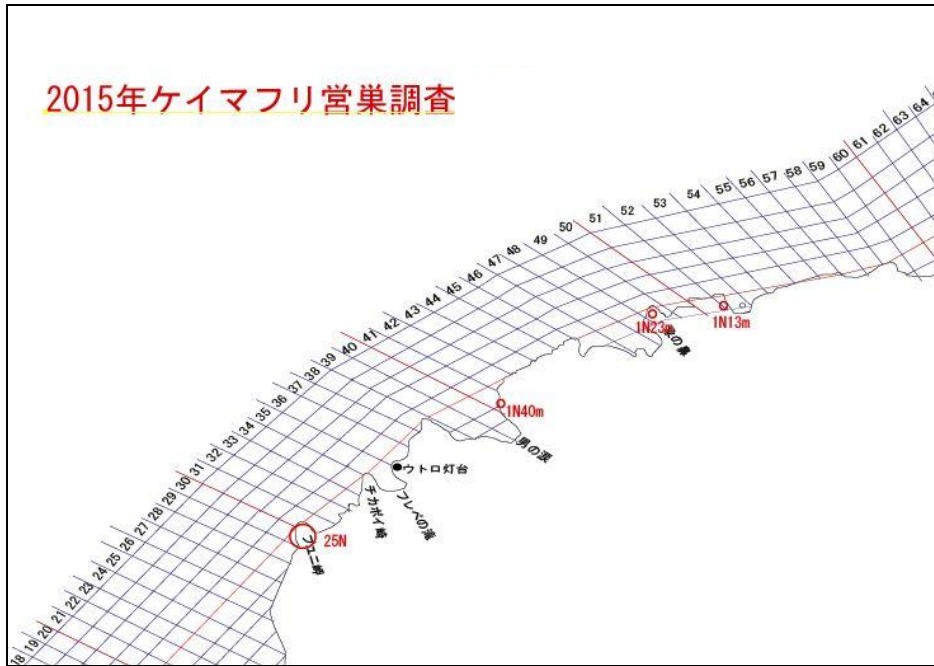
2015年ケイマフリ営巣調査

18 19 20 21 22 23 24 25 26 27 28 29 30 31 32 33 34 35 36 37 38 39 40 41 42 43 44 45 46 47 48 49 50 51 52 53 54 55 56 57 58 59 60 61 62 63 64

1N23m
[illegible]の鼻
1N13m
1N40m
男の涙
ウトロ灯台
チカポイ岬
フレペの滝
25N
プユニ岬